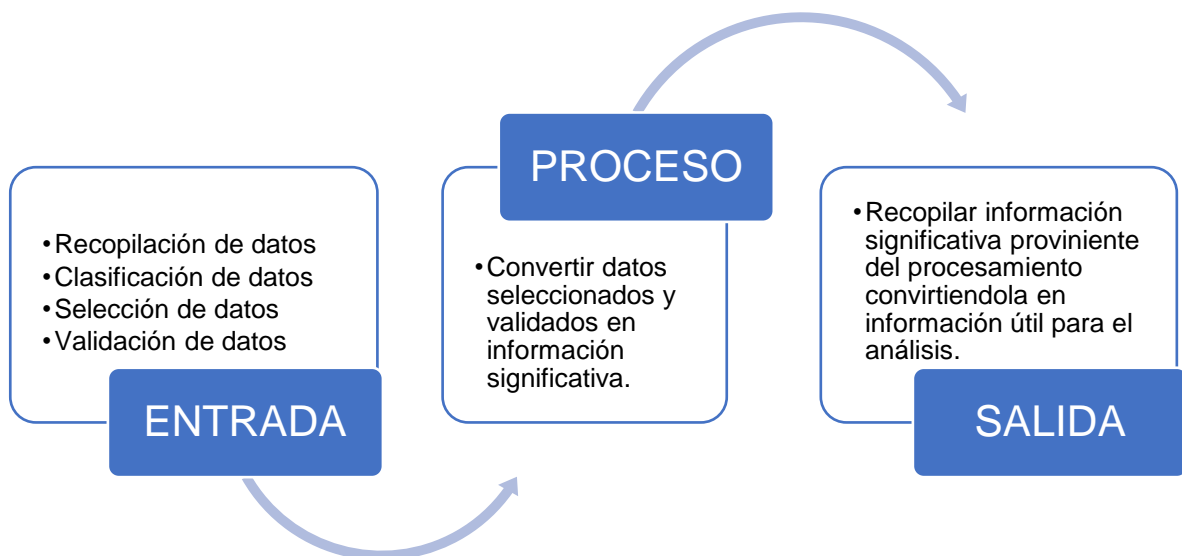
•Recopilación de datos
•Clasificación de datos
•Selección de datos
•Validación de datos

ENTRADA

PROCESO

•Convertir datos seleccionados y validados en información significativa.

•Recopilar información significativa proviniente del procesamiento convirtiendola en información útil para el análisis.

SALIDA